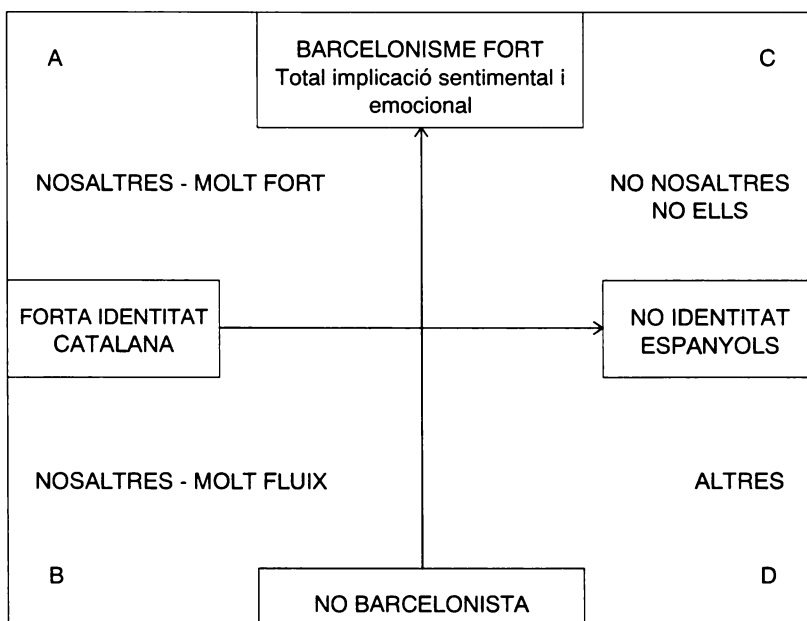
A

BARCELONISME FORT
Total implicació sentimental i emocional

C

NOSALTRES - MOLT FORT

NO NOSALTRES
NO ELLS

FORTA IDENTITAT CATALANA

NO IDENTITAT ESPANYOLS

NOSALTRES - MOLT FLUIX

ALTRES

B

NO BARCELONISTA

D